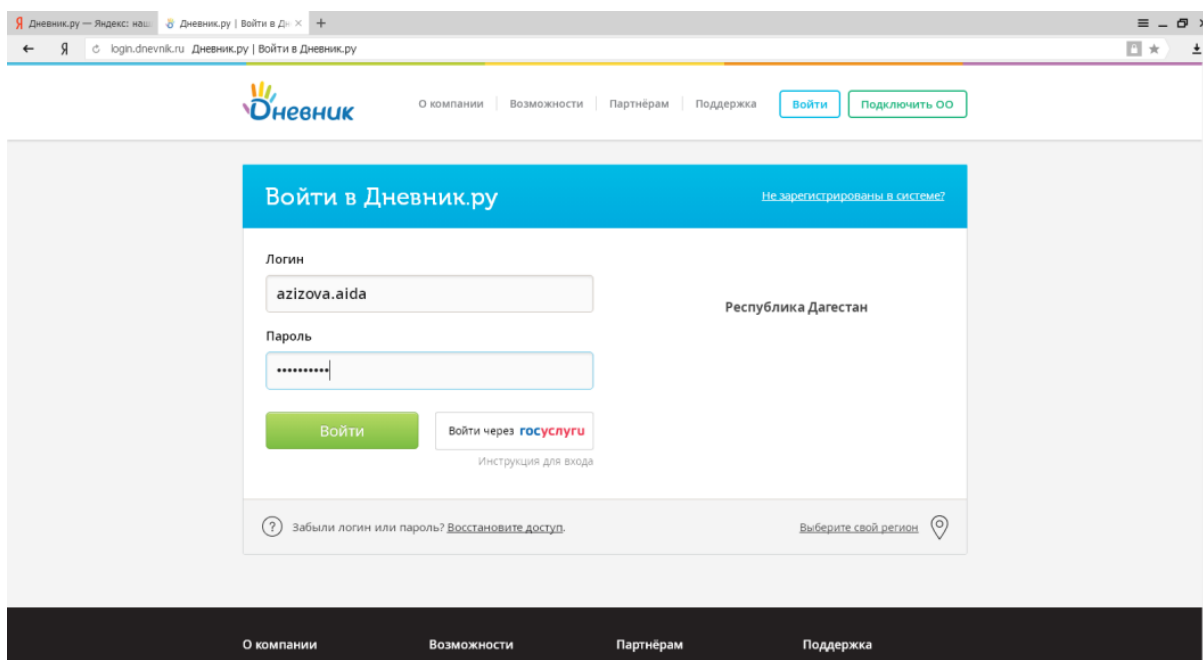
Я Дневник.ру — Яндекс: наш
Дневник.ру | Войти в Дн ×
+
Я
login.dnevnik.ru Дневник.ру | Войти в Дневник.ру

Дневник
О компании | Возможности | Партнёрам | Поддержка
Войти
Подключить ОО

Войти в Дневник.ру
Не зарегистрированы в системе?

Логин
azizova.aida
Пароль
••••••••••
Республика Дагестан

Войти
Войти через госуслуги
Инструкция для входа

? Забыли логин или пароль? Восстановите доступ.
Выберите свой регион

О компании
Возможности
Партнёрам
Поддержка